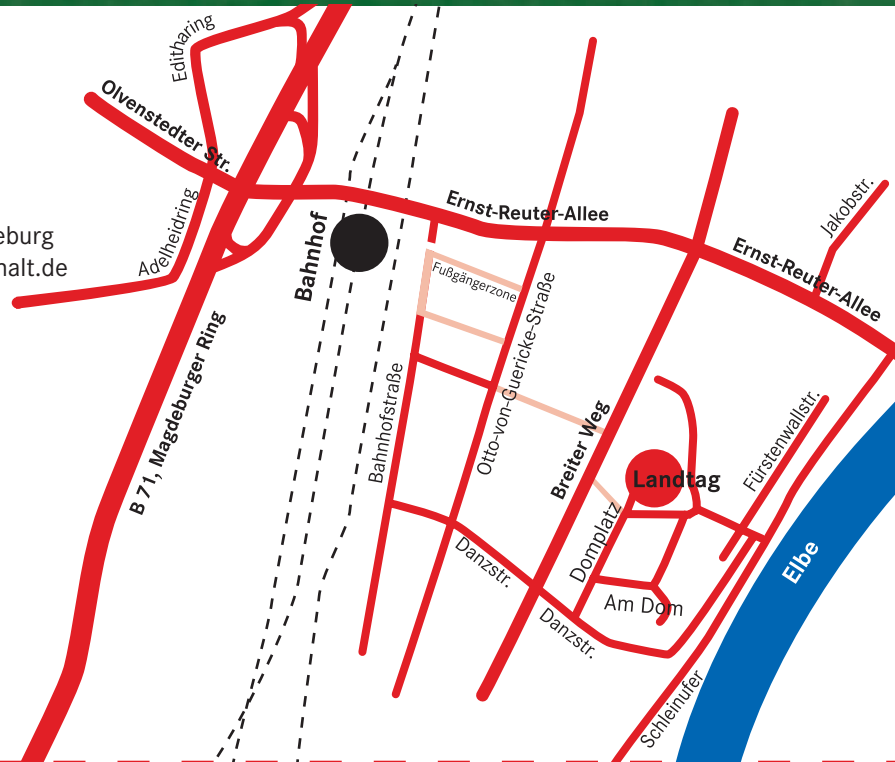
Editharing
Olvenstedter Str.
Adelheidring
eburg
nalt.de
B 71, Magdeburger Ring
Bahnhof
Ernst-Reuter-Allee
Fußgängerzone
Otto-von-Guericke-Straße
Bahnhofstraße
Breiter Weg
Jakobstr.
Ernst-Reuter-Allee
Fürstenwallstr.
Landtag
Domplatz
Am Dom
Danzstr.
Danzstr.
Elbe
Schleinufer